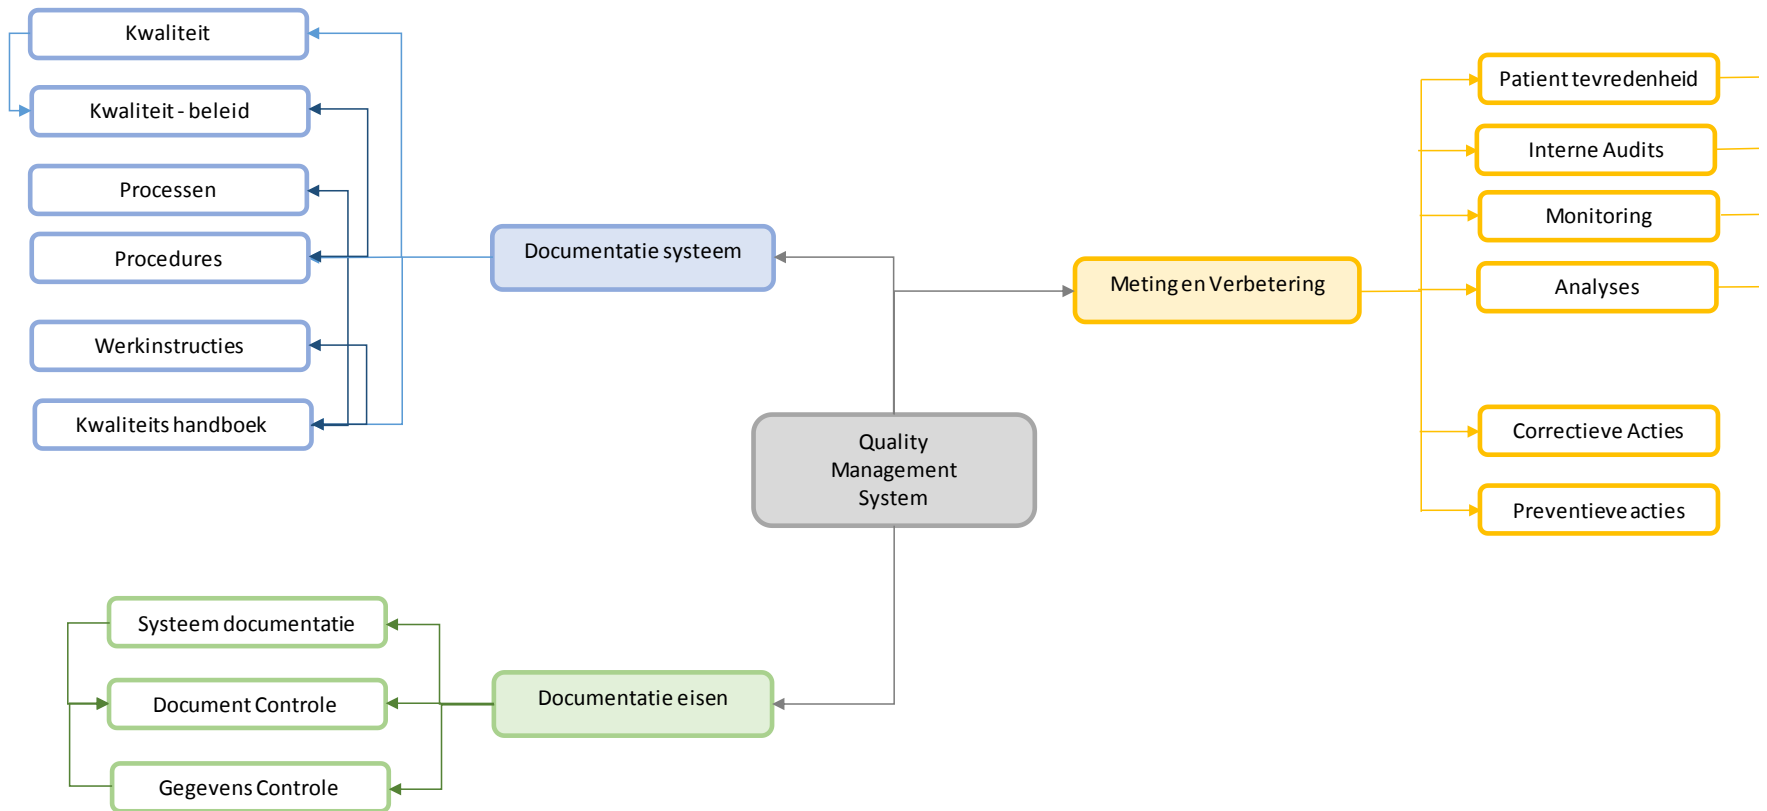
Kwaliteit

Kwaliteit - beleid

Processen

Procedures

Werkinstructies

Kwaliteits handboek

Documentatie systeem

Meting en Verbetering

Patient tevredenheid

Interne Audits

Monitoring

Analyses

Correctieve Acties

Preventieve acties

Quality Management System

Systeem documentatie

Document Controle

Gegevens Controle

Documentatie eisen